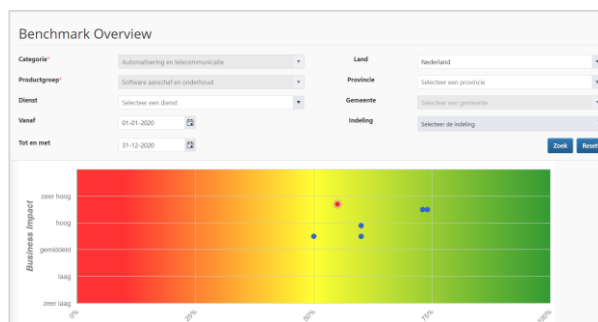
Benchmark Overview

Categorie* Automatisering en telecommunicatie

Productgroep* Software aanschaf en onderhoud

Dienst Selecteer een dienst

Vanaf 01-01-2020

Tot en met 31-12-2020

Land Nederland

Provincie Selecteer een provincie

Gemeente Selecteer een gemeente

Indeling Selecteer de indeling

Zoek Reset

Business Impact

zeer hoog
hoog
gemiddeld
laag
zeer laag

0%
25%
50%
75%
100%